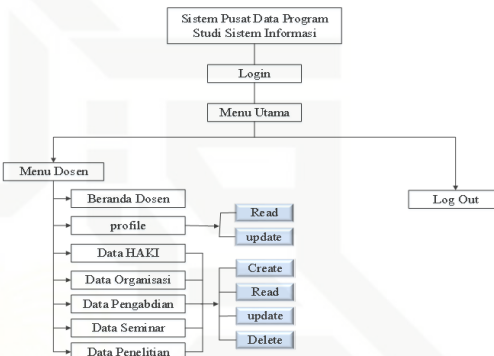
Sistem Pusat Data Program Studi Sistem Informasi

Login

Menu Utama

Menu Dosen

Log Out

Beranda Dosen

profile

Read

update

Data HAKI

Data Organisasi

Data Pengabdian

Data Seminar

Data Penelitian

Create

Read

update

Delete